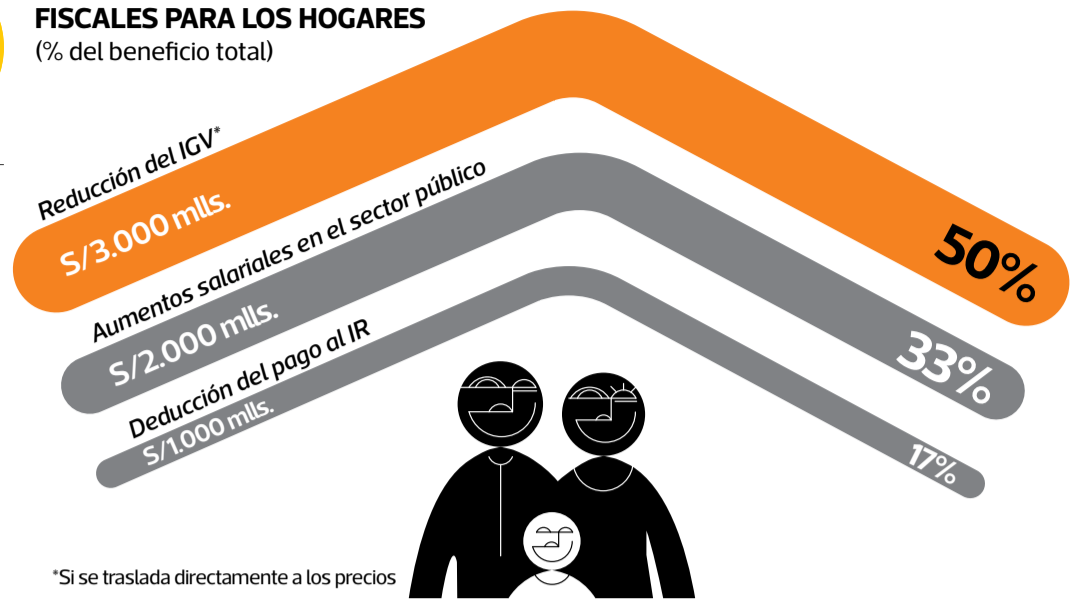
FISCALES PARA LOS HOGARES
(% del beneficio total)

Reducción del IGV*
S/3.000 mlls.
50%

Aumentos salariales en el sector público
S/2.000 mlls.
33%

Deducción del pago al IR
S/1.000 mlls.
17%

*Si se traslada directamente a los precios